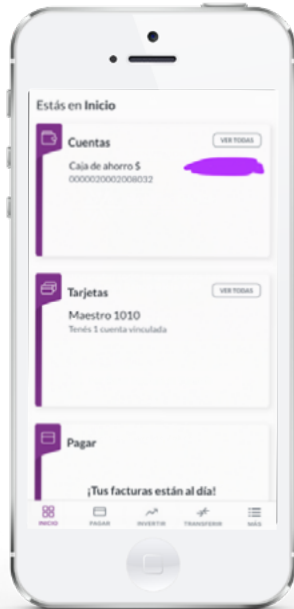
Estás en **Inicio**

Cuentas
VER TODAS
Caja de ahorro $
0000020002008032

Tarjetas
VER TODAS
Maestro 1010
Tenés 1 cuenta vinculada

Pagar

¡Tus facturas están al día!

INICIO
PAGAR
INVERTIR
TRANSFERIR
MÁS